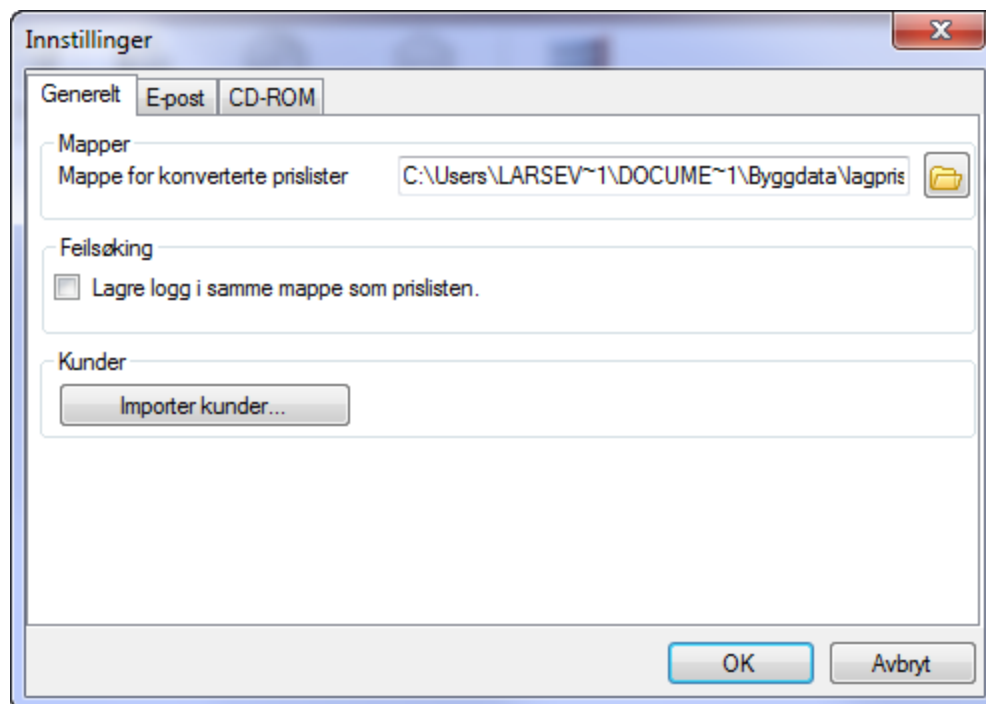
Innstillinger

Generelt | E-post | CD-ROM

Mapper

Mappe for konverterte prislister C:\Users\LARSEV~1\DOCUME~1\Byggdata\lagpris

Feilsøking

Lagre logg i samme mappe som prislisten.

Kunder

Importer kunder...

OK Avbryt